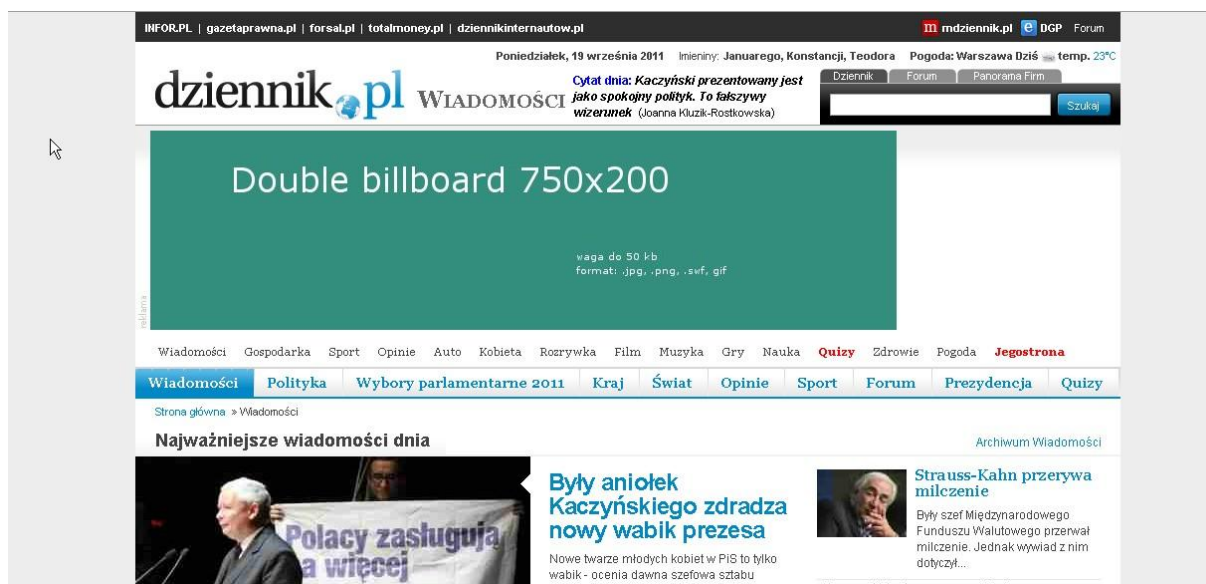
INFOR.PL | gazetaprawna.pl | forsal.pl | totalmoney.pl | dziennikinternautow.pl

m mdziennik.pl e DGP Forum

Poniedziałek, 19 września 2011 Imieniny: Januarego, Konstancji, Teodora Pogoda: Warszawa Dziś temp. 23°C

dziennik.pl WIADOMOŚCI

Cytat dnia: Kaczyński prezentowany jest jako spokojny polityk. To fałszywy wizerunek (Joanna Kluzik-Rostkowska)

Dziennik Forum Panorama Firm

Szukaj

Double billboard 750x200

waga do 50 kb
format: .jpg, .png, .swf, gif

reklama

Wiadomości Gospodarka Sport Opinie Auto Kobieta Rozrywka Film Muzyka Gry Nauka Quizy Zdrowie Pogoda Jegostrona

Wiadomości Polityka Wybory parlamentarne 2011 Kraj Świat Opinie Sport Forum Prezydencja Quizy

Strona główna » Wiadomości

Najważniejsze wiadomości dnia

Archiwum Wiadomości

Polacy zasługują na więcej

Były aniołek Kaczyńskiego zdradza nowy wabik prezesa

Nowe twarze młodych kobiet w PiS to tylko wabik - ocenia dawna szefowa sztabu

Strauss-Kahn przerywa milczenie

Były szef Międzynarodowego Funduszu Walutowego przerwał milczenie. Jednak wywiad z nim dotyczył...